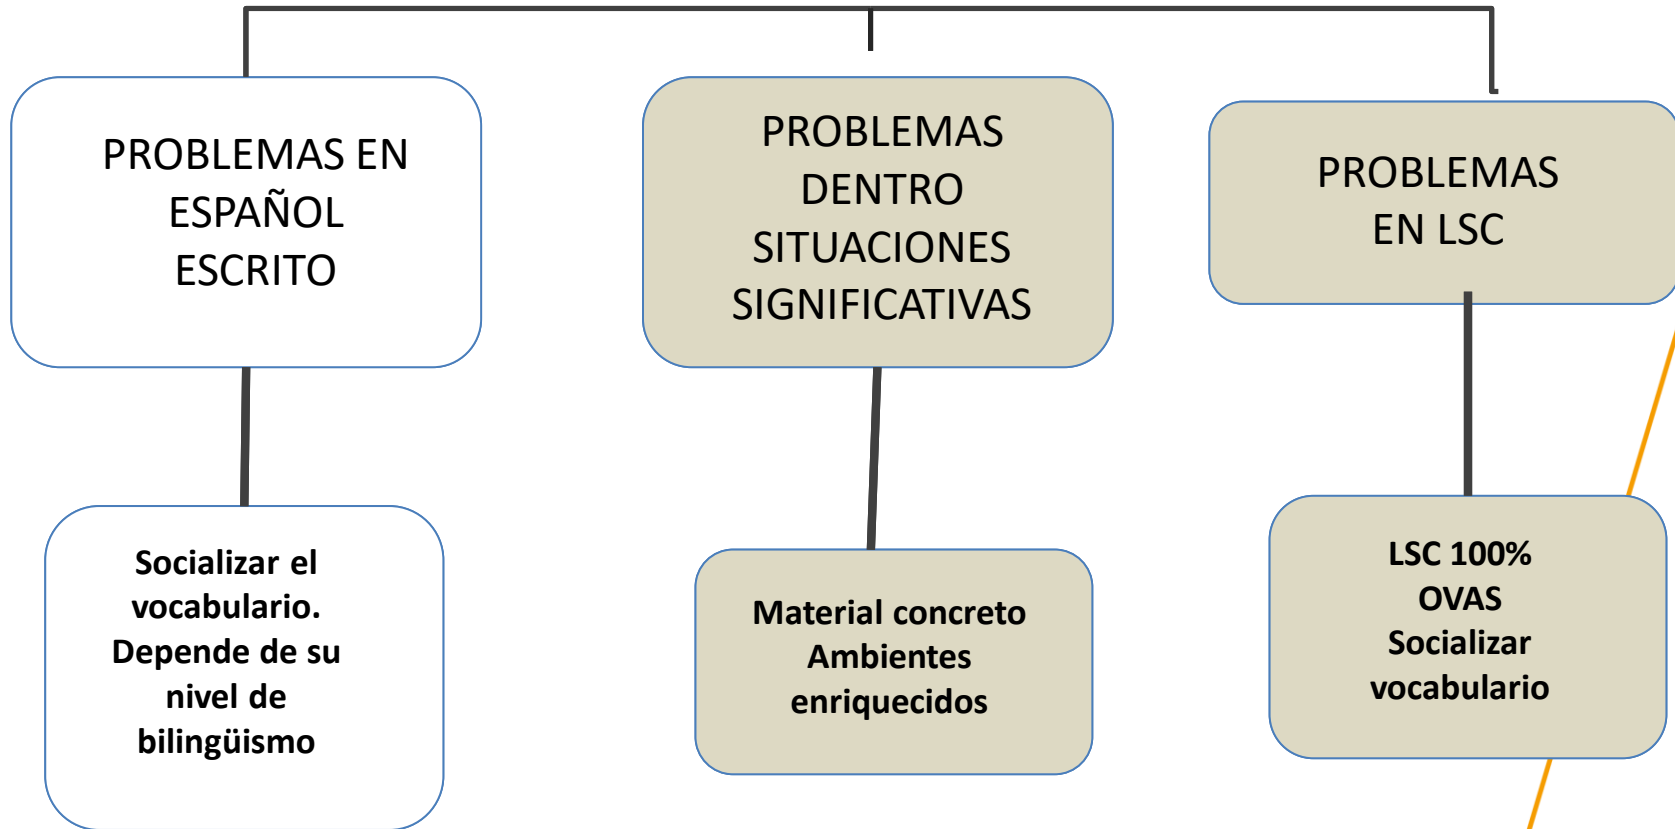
PROBLEMAS EN ESPAÑOL ESCRITO

PROBLEMAS DENTRO SITUACIONES SIGNIFICATIVAS

PROBLEMAS EN LSC

Socializar el vocabulario. Depende de su nivel de bilingüismo

Material concreto
Ambientes enriquecidos

LSC 100%
OVAS
Socializar vocabulario